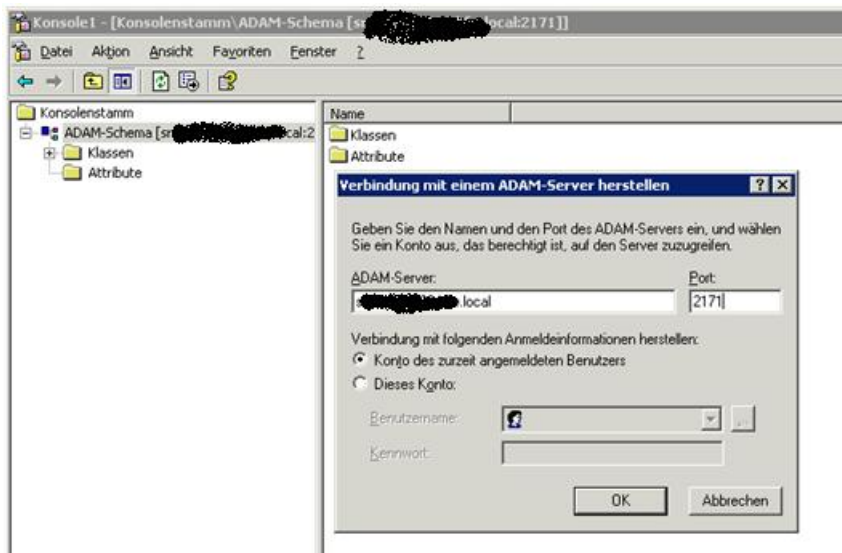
Konsole1 - [Konsolenstamm\ADAM-Schema [s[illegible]local:2171]]

Datei Aktion Ansicht Favoriten Fenster ?

Konsolenstamm
ADAM-Schema [s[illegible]cal:2
Klassen
Attribute

Name
Klassen
Attribute

Verbindung mit einem ADAM-Server herstellen

Geben Sie den Namen und den Port des ADAM-Servers ein, und wählen Sie ein Konto aus, das berechtigt ist, auf den Server zuzugreifen.

ADAM-Server:
s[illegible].local

Port:
2171

Verbindung mit folgenden Anmeldeinformationen herstellen:
Konto des zurzeit angemeldeten Benutzers
Dieses Konto:

Benutzername:
Kennwort:

OK
Abbrechen